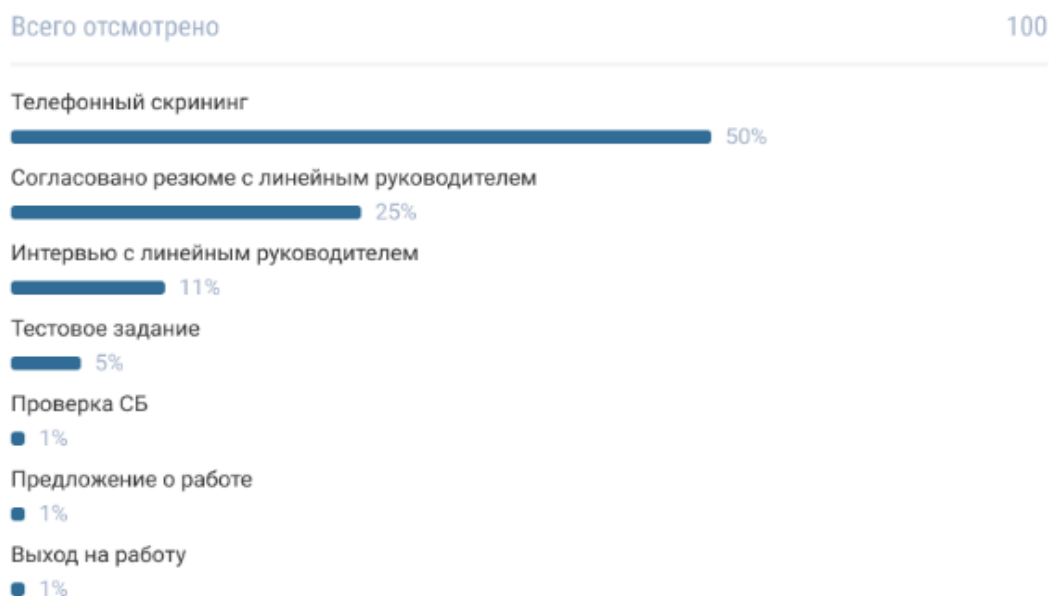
Всего отсмотрено 100

Телефонный скрининг
50%

Согласовано резюме с линейным руководителем
25%

Интервью с линейным руководителем
11%

Тестовое задание
5%

Проверка СБ
1%

Предложение о работе
1%

Выход на работу
1%